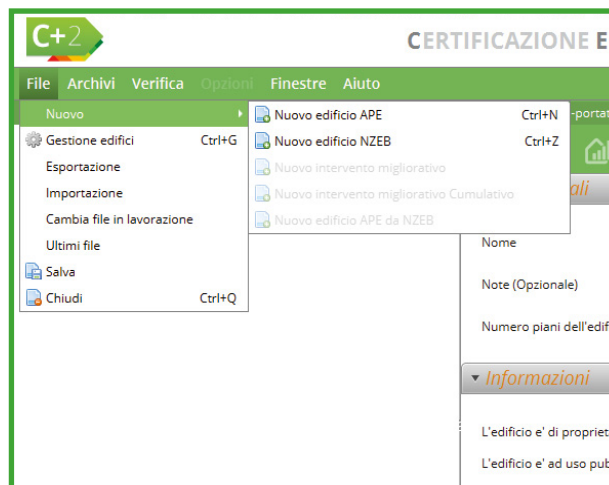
C+2

CERTIFICAZIONE E

File Archivi Verifica Opzioni Finestre Aiuto

Nuovo
Gestione edifici Ctrl+G
Esportazione
Importazione
Cambia file in lavorazione
Ultimi file
Salva
Chiudi Ctrl+Q

Nuovo edificio APE Ctrl+N
Nuovo edificio NZEB Ctrl+Z
Nuovo intervento migliorativo
Nuovo intervento migliorativo Cumulativo
Nuovo edificio APE da NZEB

-portat

ali

Nome

Note (Opzionale)

Numero piani dell'edif

Informazioni

L'edificio e' di propriet

L'edificio e' ad uso pub